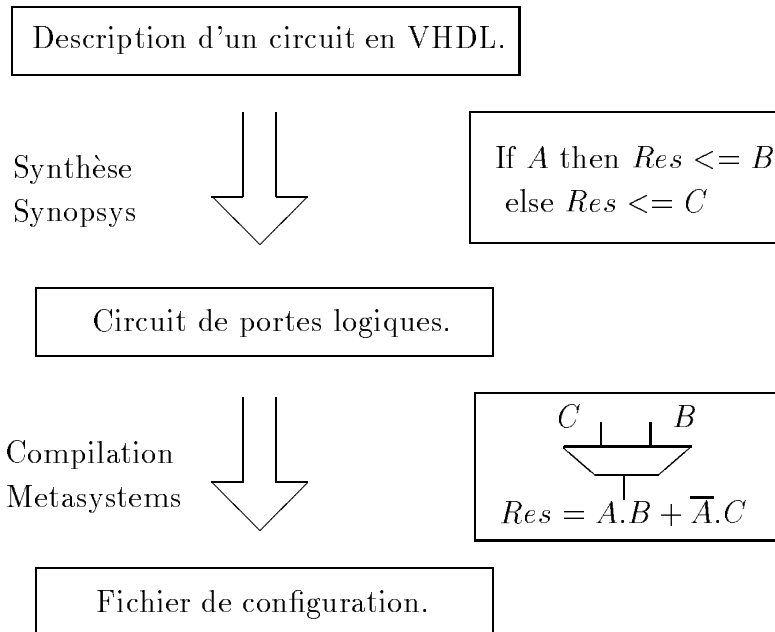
Description d'un circuit en VHDL.

Synthèse
Synopsys

If $A$ then $Res <= B$
else $Res <= C$

Circuit de portes logiques.

Compilation
Metasystems

$C$ $B$

$Res = A.B + \overline{A}.C$

Fichier de configuration.